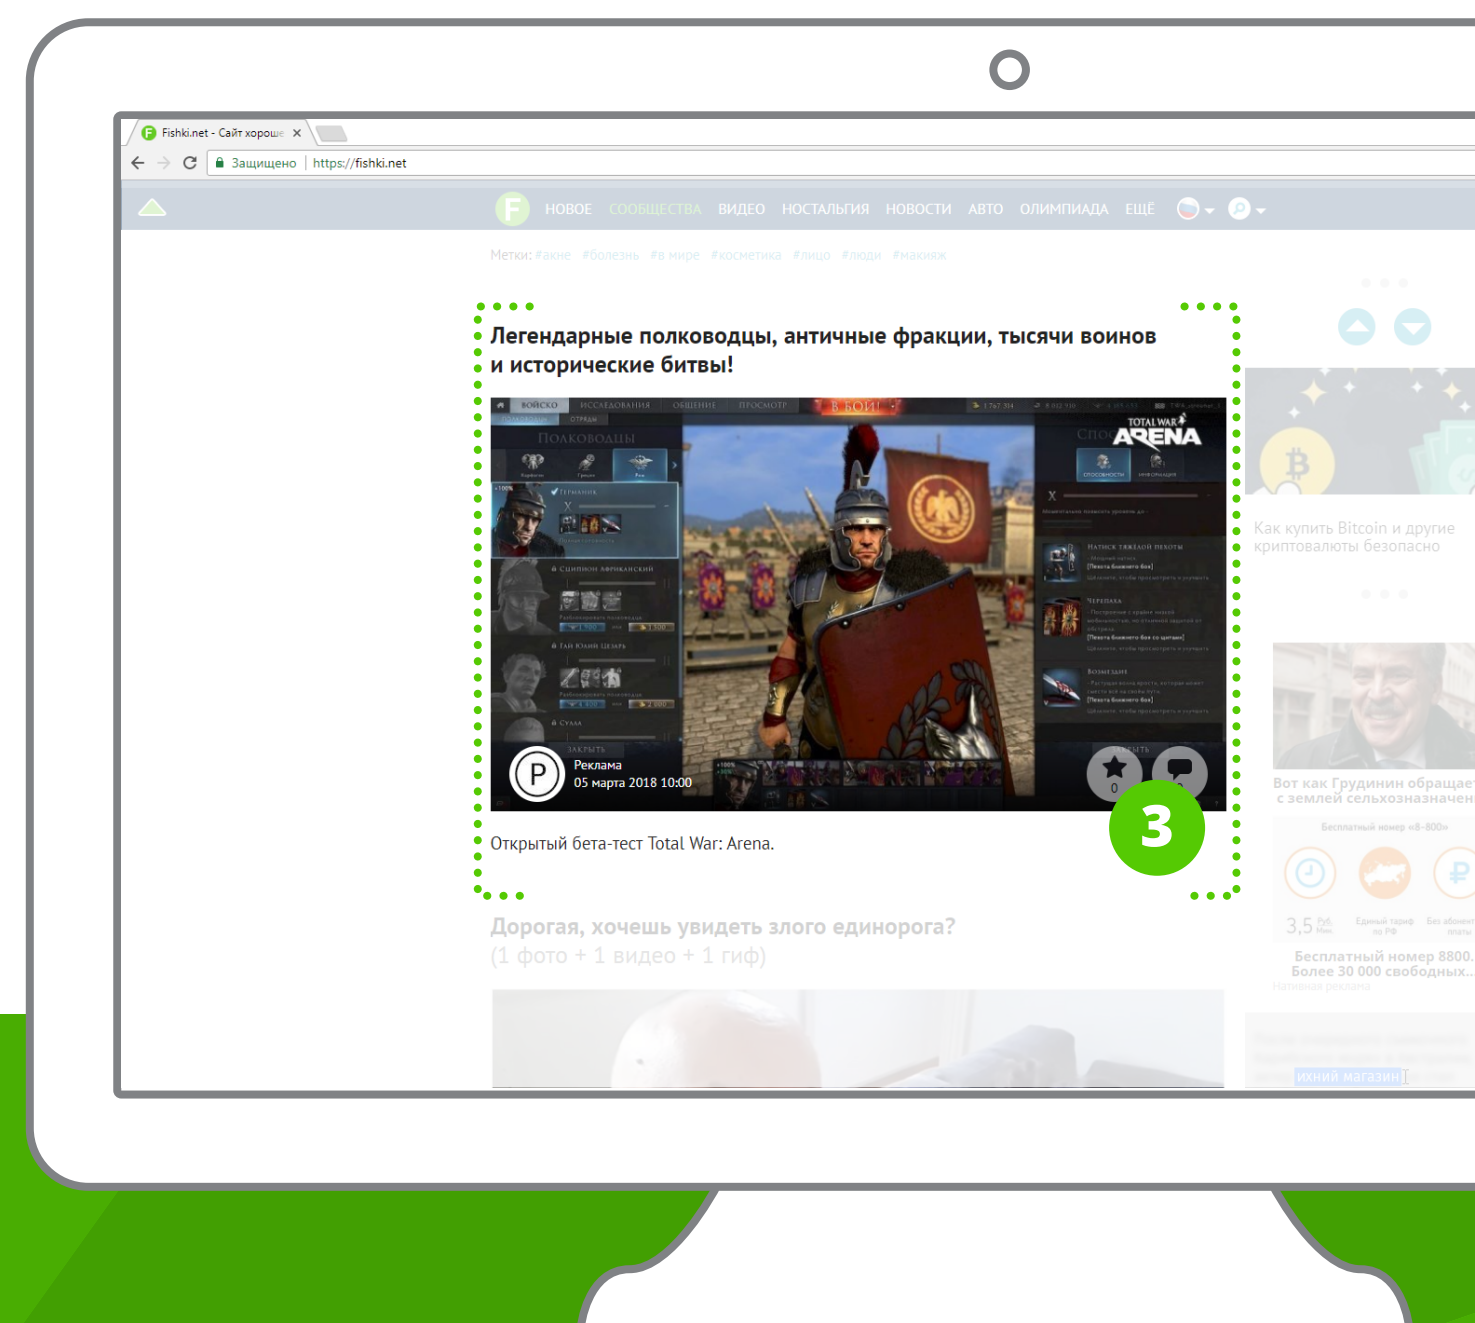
Fishki.net - Сайт хороше ×

Защищено | https://fishki.net

НОВОЕ СООБЩЕСТВА ВИДЕО НОСТАЛЬГИЯ НОВОСТИ АВТО ОЛИМПИАДА ЕЩЁ

Метки: #акне #болезнь #в мире #косметика #лицо #люди #макияж

Легендарные полководцы, античные фракции, тысячи воинов и исторические битвы!

ВОЙСКО ИССЛЕДОВАНИЯ ОБЩЕНИЕ ПРОСМОТР В БОЙ!

ПОЛКОВОДЦЫ

ГЕРМАНИК

СЦИПИОН АФРИКАНСКИЙ

ГАЙ ЮЛИЙ ЦЕЗАРЬ

СУЛЛА

ЗАКРЫТЬ

TOTAL WAR ARENA

НАТИСК ТЯЖЁЛОЙ ПЕХОТЫ

ЧЕРЕПАХА

ВОЗМЕЗДИЕ

Реклама
05 марта 2018 10:00

0

3

Открытый бета-тест Total War: Arena.

Дорогая, хочешь увидеть злого единорога?
(1 фото + 1 видео + 1 гиф)

Как купить Bitcoin и другие криптовалюты безопасно

Вот как Грудинин обращае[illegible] с землей сельхозназначен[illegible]

Бесплатный номер «8-800»

3,5 Руб. Мин.

Единый тариф по РФ

Без абонент платы

Бесплатный номер 8800. Более 30 000 свободных...

Нативная реклама

ихний магазин